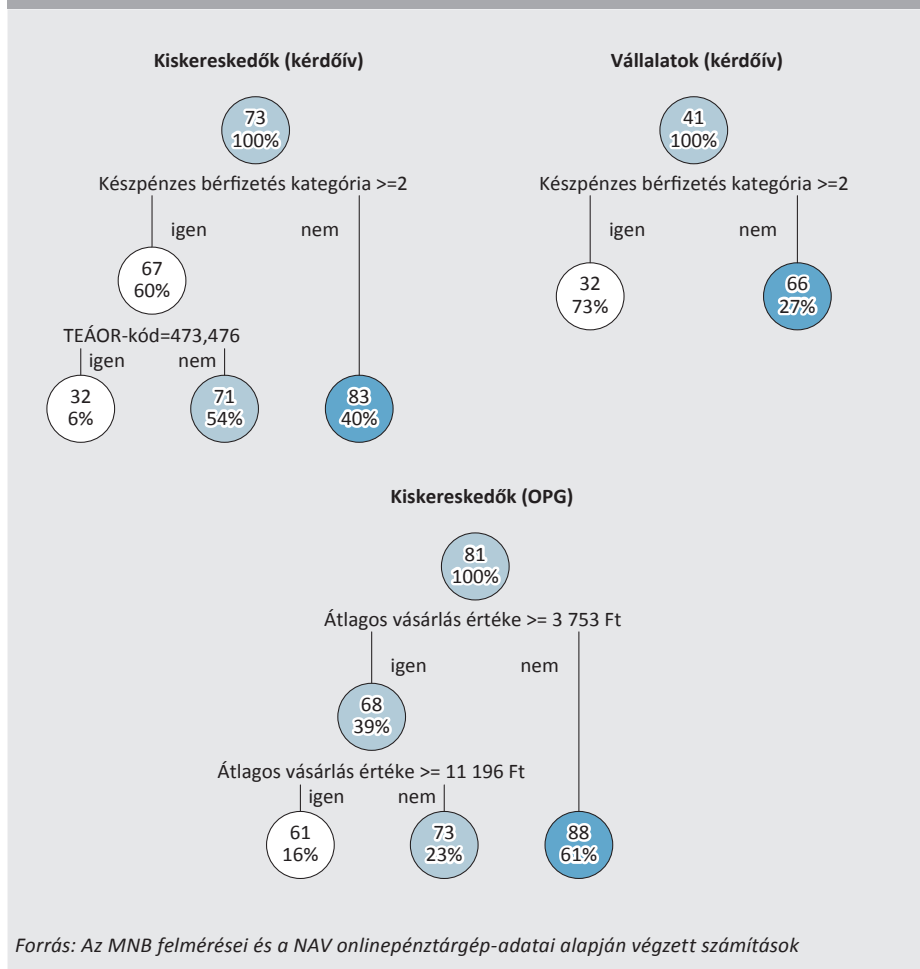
Kiskereskedők (kérdőív)

73
100%

Készpénzes bérfizetés kategória >=2

igen

nem

67
60%

TEÁOR-kód=473,476

igen

nem

32
6%

71
54%

83
40%

Vállalatok (kérdőív)

41
100%

Készpénzes bérfizetés kategória >=2

igen

nem

32
73%

66
27%

Kiskereskedők (OPG)

81
100%

Átlagos vásárlás értéke >= 3 753 Ft

igen

nem

68
39%

Átlagos vásárlás értéke >= 11 196 Ft

igen

nem

61
16%

73
23%

88
61%

Forrás: Az MNB felmérései és a NAV onlinepénztárgép-adatai alapján végzett számítások